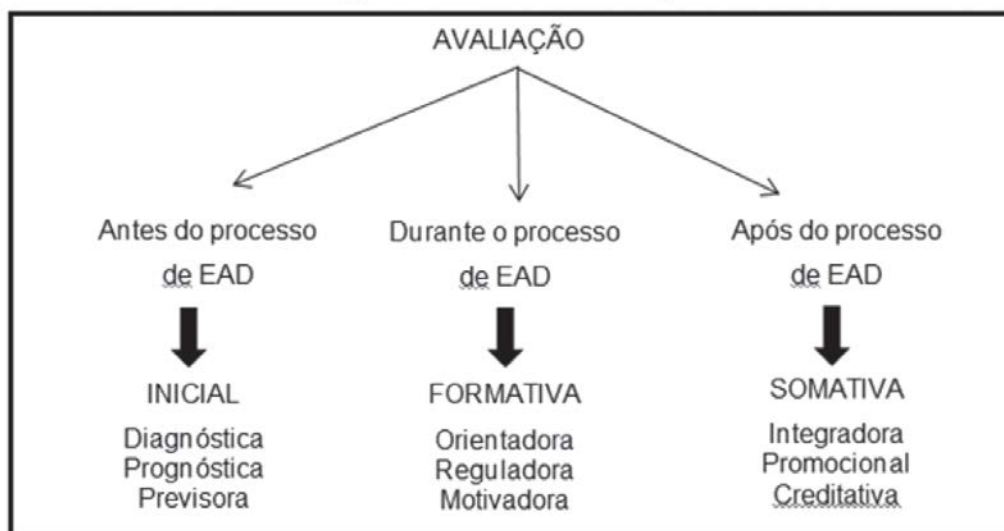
AVALIAÇÃO

Antes do processo de EAD

INICIAL

Diagnóstica
Prognóstica
Previsora

Durante o processo de EAD

FORMATIVA

Orientadora
Reguladora
Motivadora

Após do processo de EAD

SOMATIVA

Integradora
Promocional
Creditativa